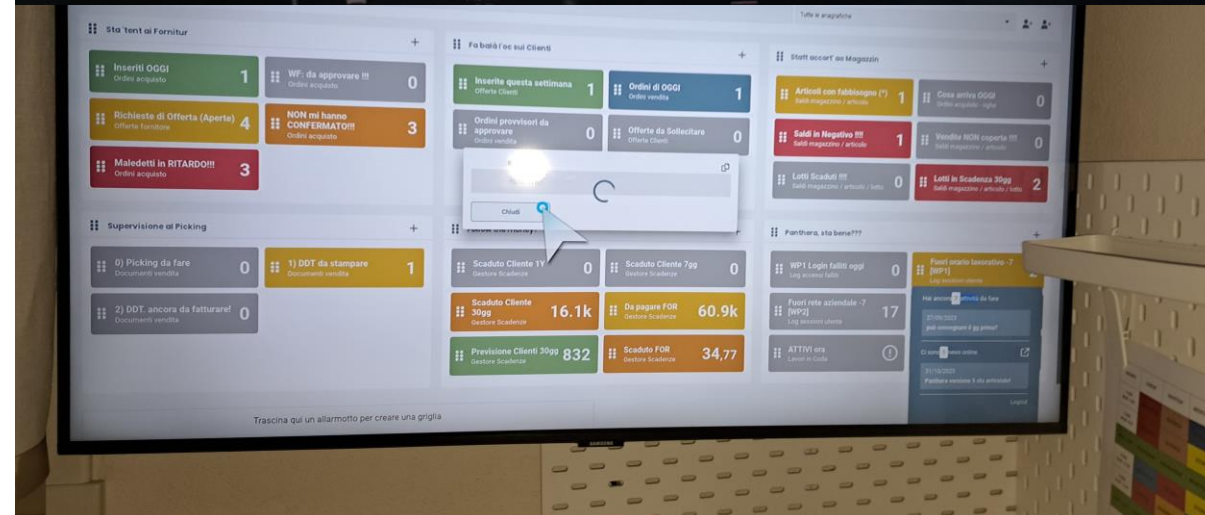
Tutte le anagrafiche

Sta 'tent ai Fornitur

Inseriti OGGI
Ordini acquisto
1

WF: da approvare !!!
Ordini acquisto
0

Richieste di Offerta (Aperte)
Offerte fornitore
4

NON mi hanno CONFERMATO!!!
Ordini acquisto
3

Maledetti in RITARDO!!!
Ordini acquisto
3

Fa balà l'oc sui Clienti

Inserite questa settimana
Offerte Clienti
1

Ordini di OGGI
Ordini vendita
1

Ordini provvisori da approvare
Ordini vendita
0

Offerte da Sollecitare
Offerte Clienti
0

Chiudi

Statt accort' ao Magazzin

Articoli con fabbisogno (*)
Saldi magazzino / articolo
1

Cose arrivo OGGI
Ordini acquisto - righe
0

Saldi in Negativo !!!
Saldi magazzino / articolo
1

Vendite NON coperte !!!
Saldi magazzino / articolo
0

Lotti Scaduti !!!
Saldi magazzino / articolo / lotto
0

Lotti in Scadenza 30gg
Saldi magazzino / articolo / lotto
2

Supervisione al Picking

0) Picking da fare
Documenti vendita
0

1) DDT da stampare
Documenti vendita
1

2) DDT. ancora da fatturare!
Documenti vendita
0

Follow the money!

Scaduto Cliente 1Y
Gestore Scadenze
0

Scaduto Cliente 7gg
Gestore Scadenze
0

Scaduto Cliente 30gg
Gestore Scadenze
16.1k

Da pagare FOR
Gestore Scadenze
60.9k

Previsione Clienti 30gg
Gestore Scadenze
832

Scaduto FOR
Gestore Scadenze
34,77

Panthera, sta bene???

WP1 Login falliti oggi
Log accessi falliti
0

Fuori orario lavorativo -7 [WP1]
Log sessioni utente

Fuori rete aziendale -7 [WP2]
Log sessioni utente
17

ATTIVI ora
Lavori in Coda

Hai ancora attività da fare
27/09/2021
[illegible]

Ci sono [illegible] online
31/10/2021
Panthera versione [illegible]

Legend

Trascina qui un allarmotto per creare una griglia

SAMSUNG